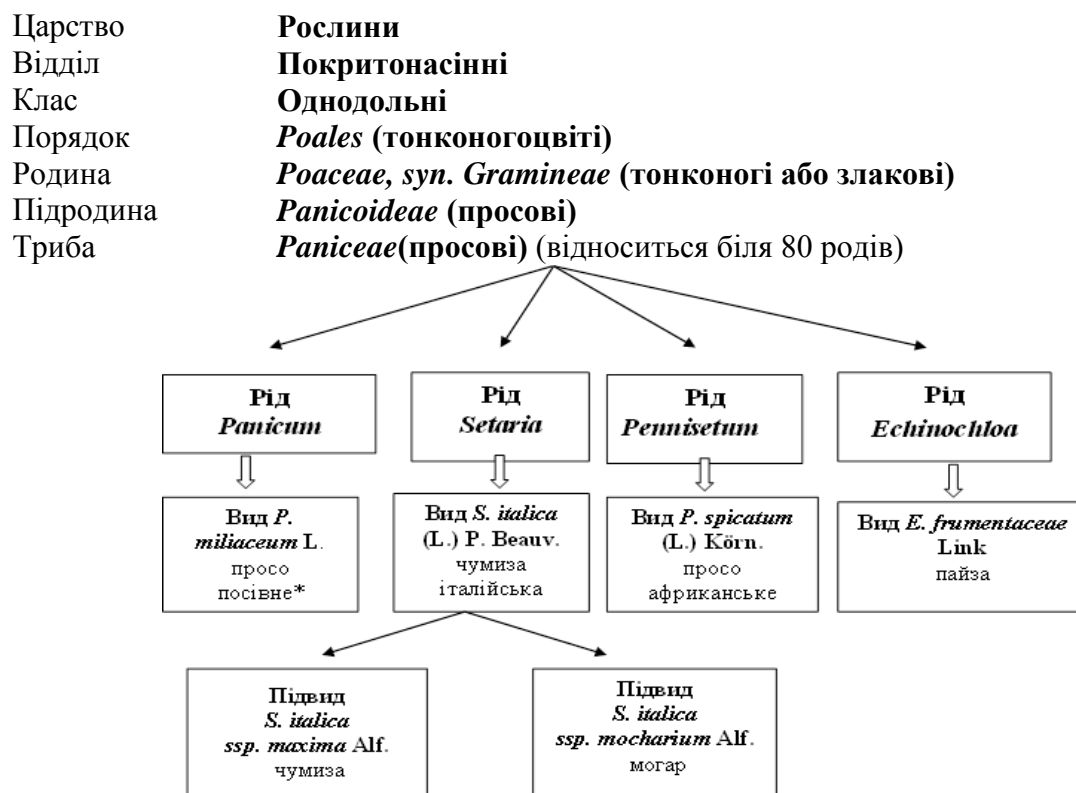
Царство Рослини
Відділ Покритонасінні
Клас Однодольні
Порядок *Poales* (тонконогоцвіті)
Родина *Poaceae, syn. Gramineae* (тонконогі або злакові)
Підродина *Panicoideae* (просові)
Триба *Paniceae*(просові) (відноситься біля 80 родів)

Рід *Panicum*

Рід *Setaria*

Рід *Pennisetum*

Рід *Echinochloa*

Вид *P. miliaceum* L. просо посівне*

Вид *S. italica* (L.) P. Beauv. чумиза італійська

Вид *P. spicatum* (L.) Körn. просо африканське

Вид *E. frumentaceae* Link пайза

Підвид *S. italica ssp. maxima* Alf. чумиза

Підвид *S. italica ssp. mocharium* Alf. могар